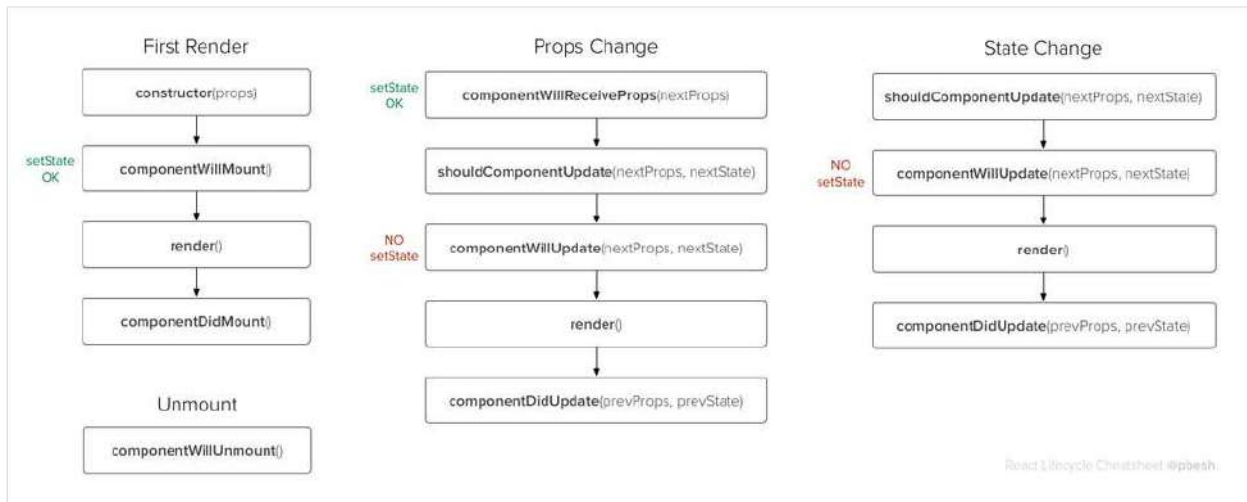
First Render

constructor(props)

setState OK

componentWillMount()

render()

componentDidMount()

Unmount

componentWillUnmount()

Props Change

setState OK

componentWillReceiveProps(nextProps)

shouldComponentUpdate(nextProps, nextState)

NO setState

componentWillUpdate(nextProps, nextState)

render()

componentDidUpdate(prevProps, prevState)

State Change

shouldComponentUpdate(nextProps, nextState)

NO setState

componentWillUpdate(nextProps, nextState)

render()

componentDidUpdate(prevProps, prevState)

React Lifecycle Cheatsheet @pbesh